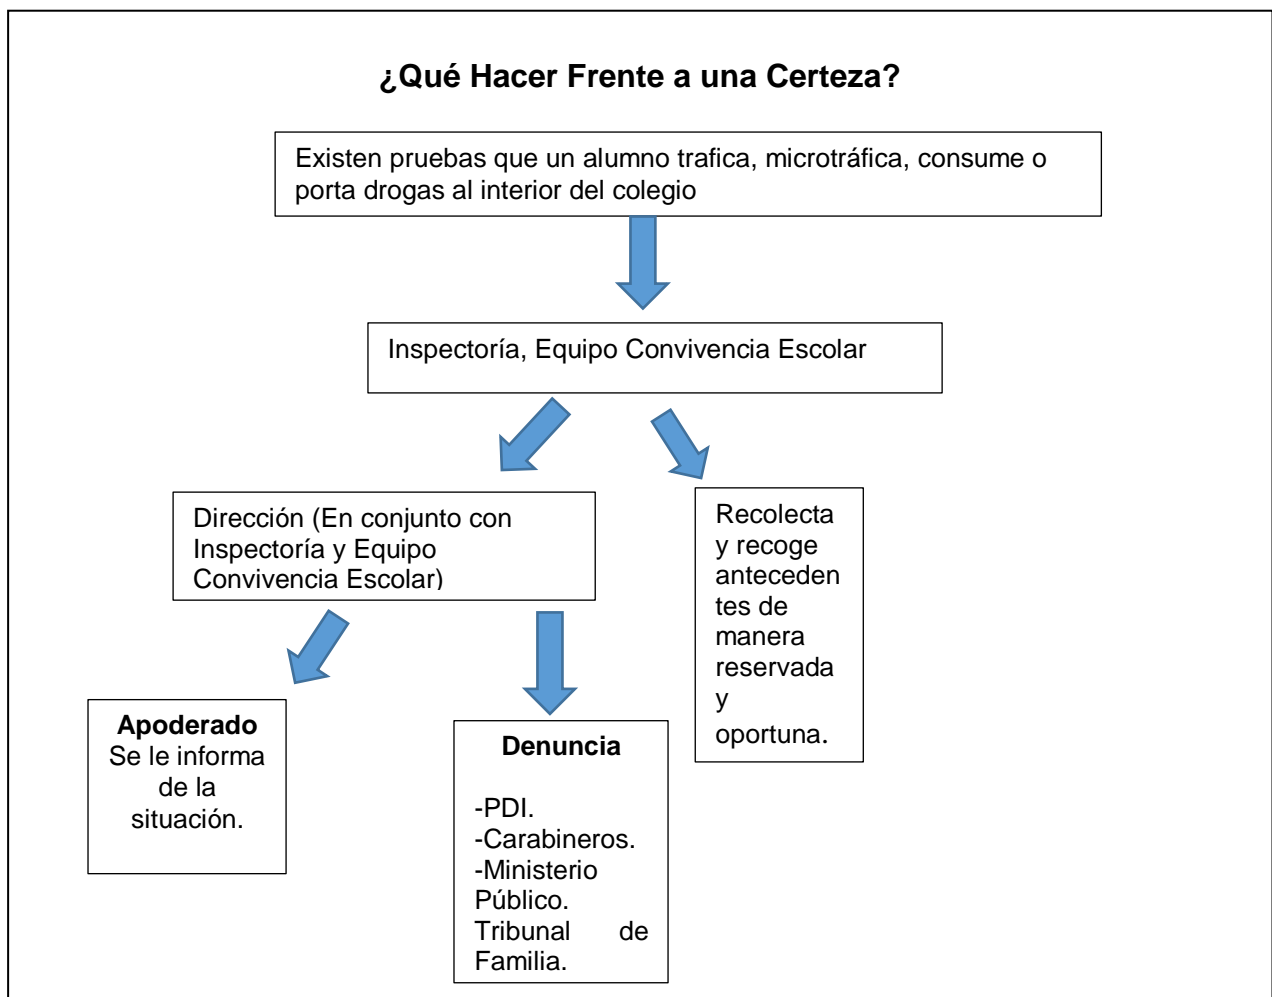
¿Qué Hacer Frente a una Certeza?

Existen pruebas que un alumno trafica, microtráfica, consume o porta drogas al interior del colegio

Inspectoría, Equipo Convivencia Escolar

Dirección (En conjunto con Inspectoría y Equipo Convivencia Escolar)

Recolecta y recoge antecedentes de manera reservada y oportuna.

**Apoderado**
Se le informa de la situación.

**Denuncia**

-PDI.
-Carabineros.
-Ministerio Público.
Tribunal de Familia.